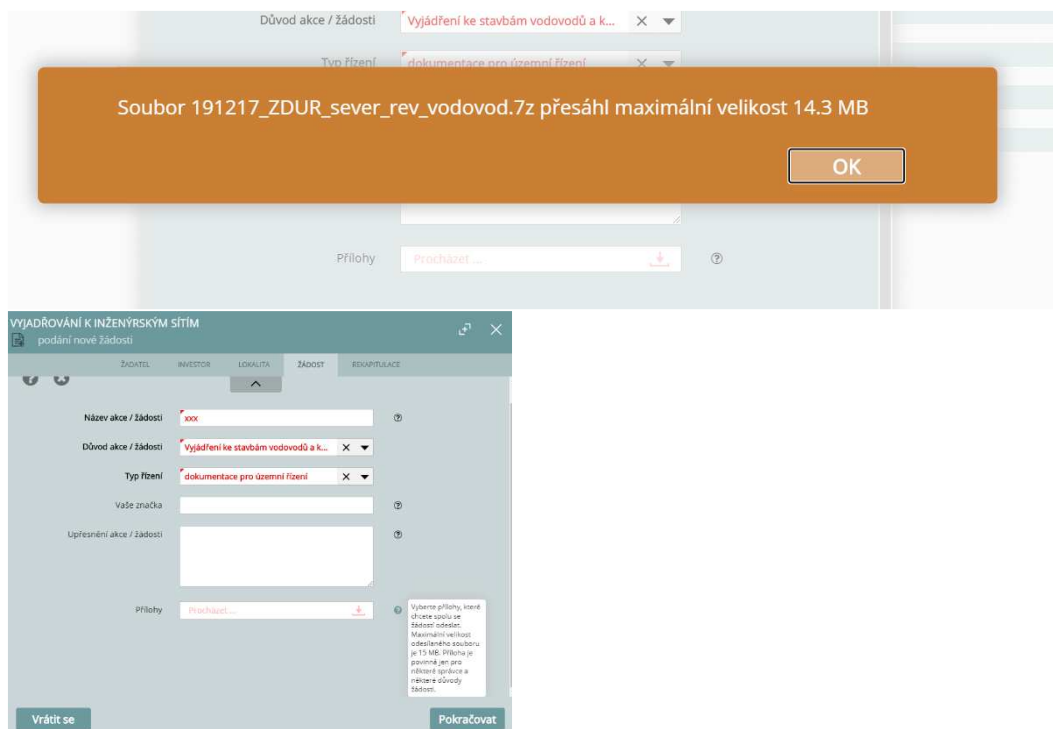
Důvod akce / žádosti
Vyjádření ke stavbám vodovodů a k...
Typ řízení
dokumentace pro územní řízení

Soubor 191217_ZDUR_sever_rev_vodovod.7z přesáhl maximální velikost 14.3 MB

OK

Přílohy
Procházet ...

VYJADŘOVÁNÍ K INŽENÝRSKÝM SÍTÍM
podání nové žádosti

ŽADATEL INVESTOR LOKALITA ŽÁDOST REKAPITULACE

Název akce / žádosti
xxx
Důvod akce / žádosti
Vyjádření ke stavbám vodovodů a k...
Typ řízení
dokumentace pro územní řízení
Vaše značka
Upřesnění akce / žádosti
Přílohy
Procházet...

Vyberte přílohy, které chcete spolu se žádostí odeslat. Maximální velikost odesílaného souboru je 15 MB. Příloha je povinná jen pro některé správce a některé důvody žádosti.

Vrátit se
Pokračovat